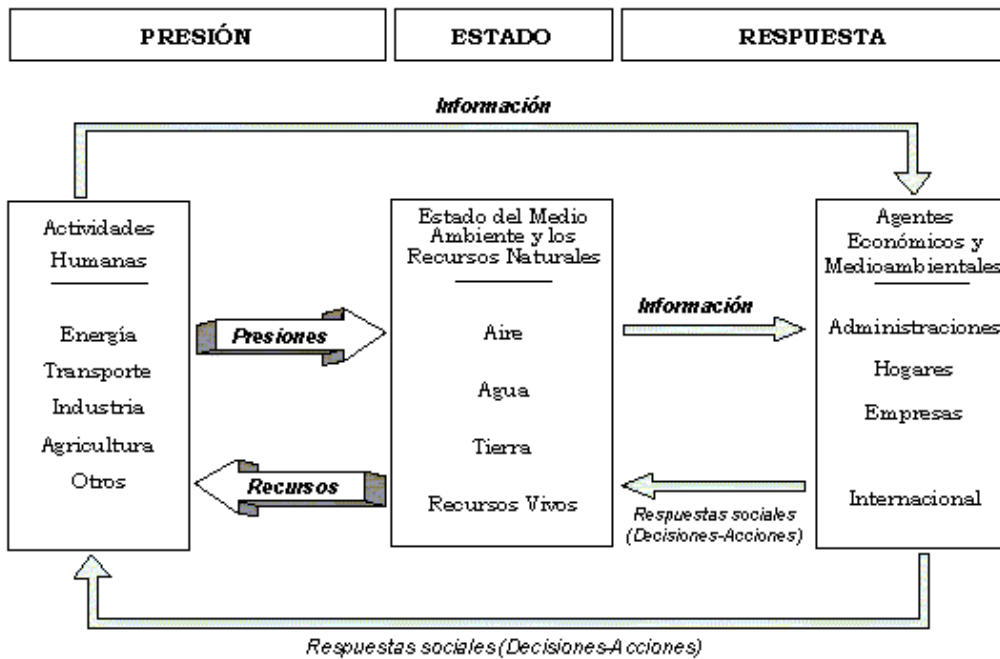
PRESIÓN

ESTADO

RESPUESTA

Información

Actividades Humanas

Energía
Transporte
Industria
Agricultura
Otros

Presiones

Recursos

Estado del Medio Ambiente y los Recursos Naturales

Aire
Agua
Tierra
Recursos Vivos

Información

Respuestas sociales (Decisiones-Acciones)

Agentes Económicos y Medioambientales

Administraciones
Hogares
Empresas
Internacional

Respuestas sociales (Decisiones-Acciones)